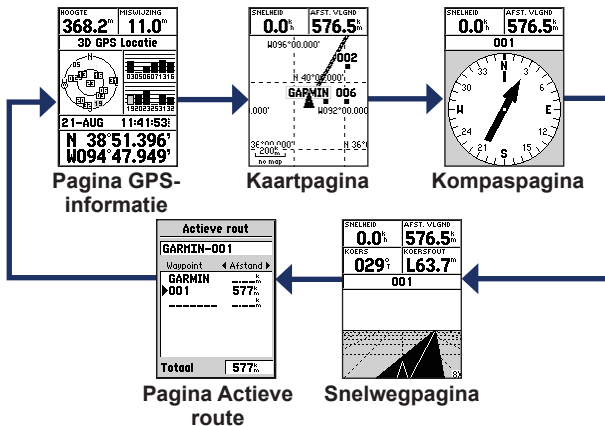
HOOGTE
368.2 m
MISWIJZING
11.0 m
3D GPS Locatie
N
21-AUG
11:41:53
N 38°51.396'
W094°47.949'

Pagina GPS-informatie

SNELHEID
0.0 k/h
AFST. VLGND
576.5 k/m
W096°00.000'
002
N 40°00.000'
GARMIN
006
W092°00.000'
.000'
36°00.000'
200 k/m
no map
N 36°

Kaartpagina

SNELHEID
0.0 k/h
AFST. VLGND
576.5 k/m
001
N
3
6
E
12
15
S
21
24
W
30
33

Kompaspagina

Actieve rout
GARMIN-001
Waypoint
◄ Afstand ►
GARMIN
001
577 k/m
Totaal
577 k/m

Pagina Actieve route

SNELHEID
0.0 k/h
AFST. VLGND
576.5 k/m
KOERS
029°
KOERSFOUT
L63.7 m
001

Snelwegpagina